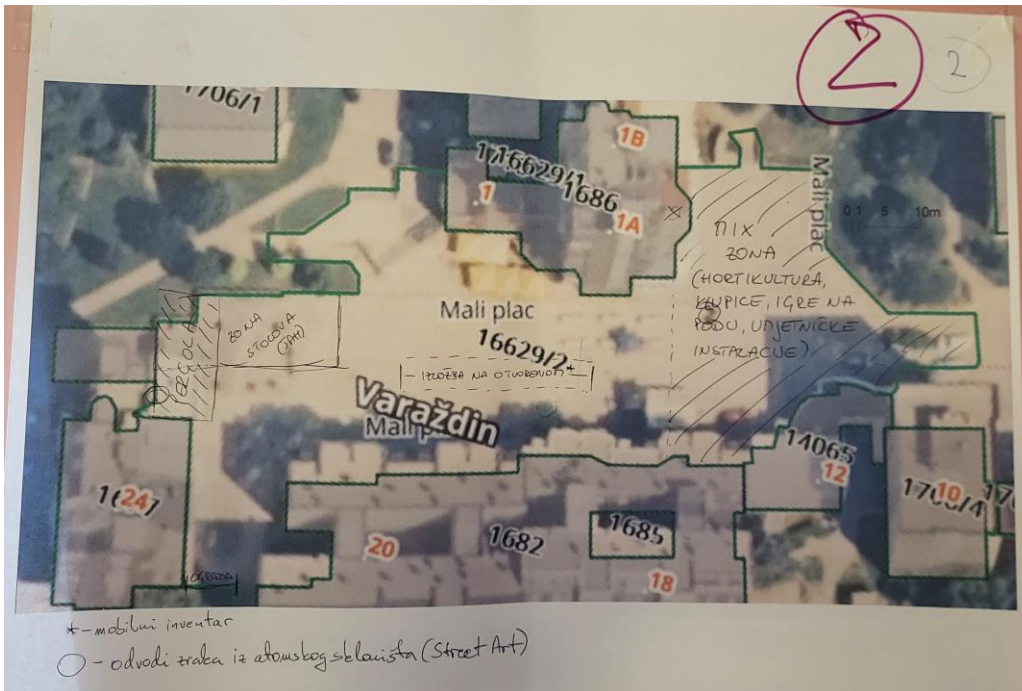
2
2

1706/1

1B
1
1A
1/16629/1
1686
Mali plac
0 1 5 10m

MIX ZONA (HORTIKULTURA, KLUPICE, IGRE NA PODU, UMJETNIČKE INSTALACIJE)

PERGOLA
ZONA STOLOVA (TERASA)

Mali plac
16629/2
IZLOŽBA NA OTVORENOM

Varaždin
Mali p

14065
12
1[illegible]24
1706/4
10
17

20
1682
1685
18
OGRADA

*- mobilni inventar
○ - odvodi zraka iz atomskog skloništa (Street Art)